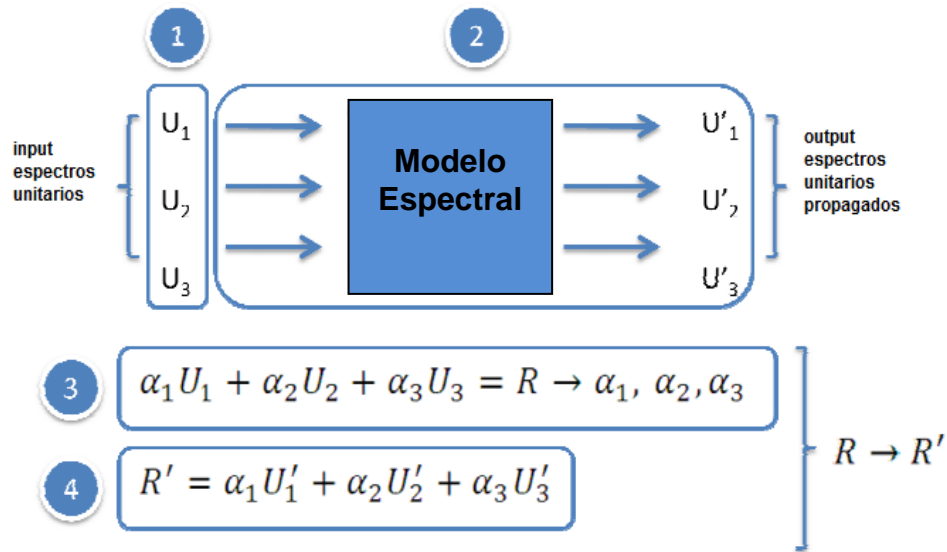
1

2

input espectros unitarios

$U_1$

$U_2$

$U_3$

Modelo Espectral

$U'_1$

$U'_2$

$U'_3$

output espectros unitarios propagados

3

$\alpha_1 U_1 + \alpha_2 U_2 + \alpha_3 U_3 = R \rightarrow \alpha_1,\ \alpha_2, \alpha_3$

4

$R' = \alpha_1 U_1' + \alpha_2 U_2' + \alpha_3 U_3'$

$R \rightarrow R'$